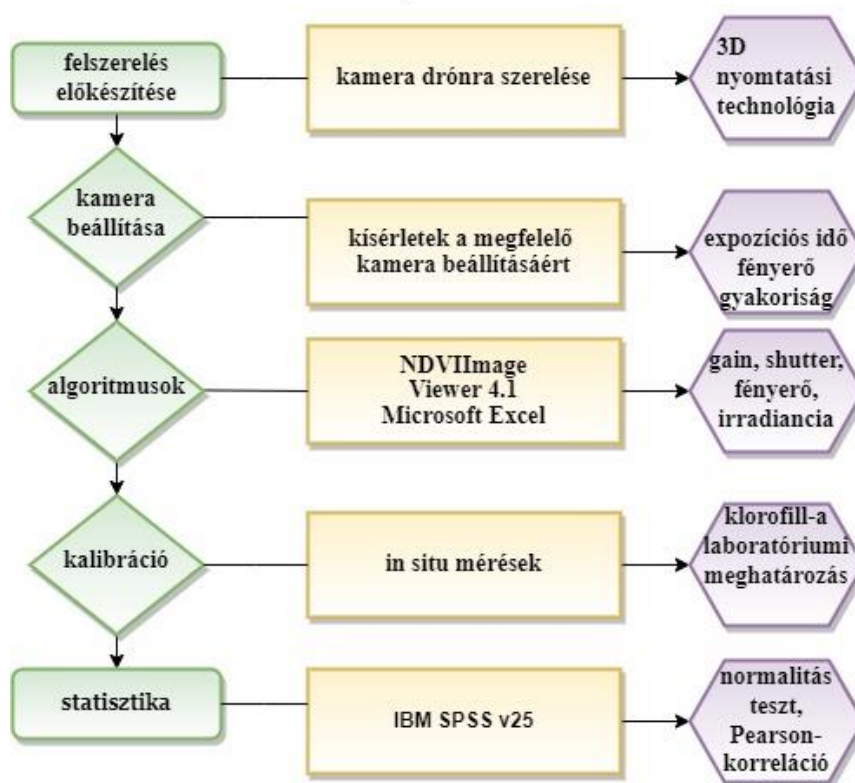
felszerelés előkészítése

kamera drónra szerelése

3D nyomtatási technológia

kamera beállítása

kísérletek a megfelelő kamera beállításáért

expozíciós idő fényerő gyakoriság

algoritmusok

NDVIImage Viewer 4.1 Microsoft Excel

gain, shutter, fényerő, irradiancia

kalibráció

in situ mérések

klorofill-a laboratóriumi meghatározás

statisztika

IBM SPSS v25

normalitás teszt, Pearson-korreláció